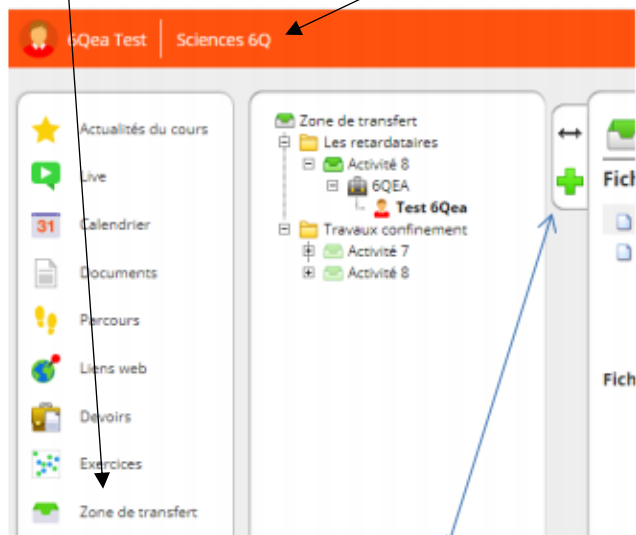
6Qea Test | Sciences 6Q

Actualités du cours
Live
31 Calendrier
Documents
Parcours
Liens web
Devoirs
Exercices
Zone de transfert

Zone de transfert
Les retardataires
Activité 8
6QEA
Test 6Qea
Travaux confinement
Activité 7
Activité 8

Fich
Fich